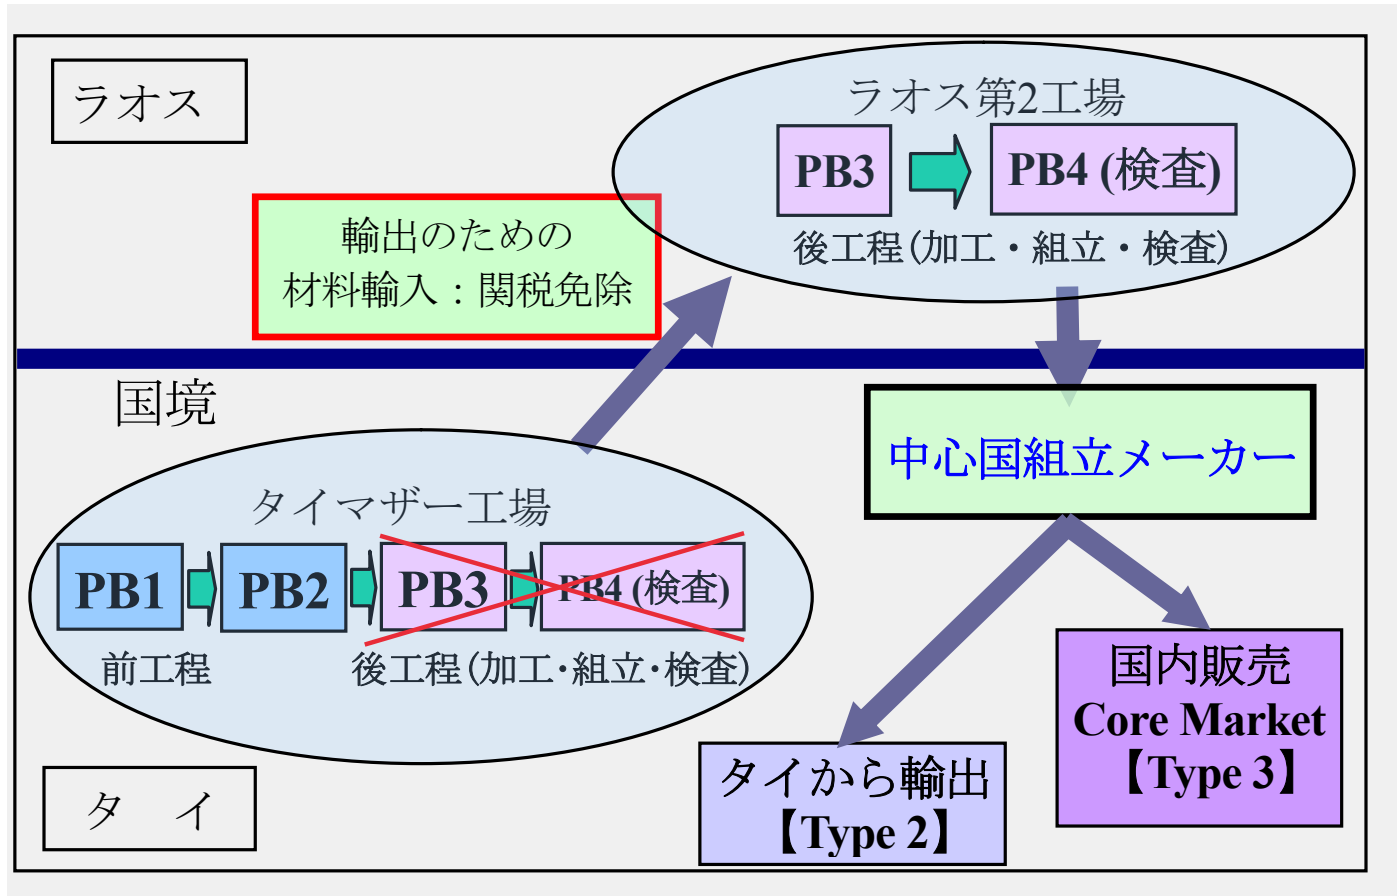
ラオス

ラオス第2工場

PB3

PB4 (検査)

後工程(加工・組立・検査)

輸出のための
材料輸入：関税免除

国境

中心国組立メーカー

タイマザー工場

PB1

PB2

PB3

PB4 (検査)

前工程

後工程(加工·組立·検査)

国内販売
Core Market
【Type 3】

タイから輸出
【Type 2】

タ　イ